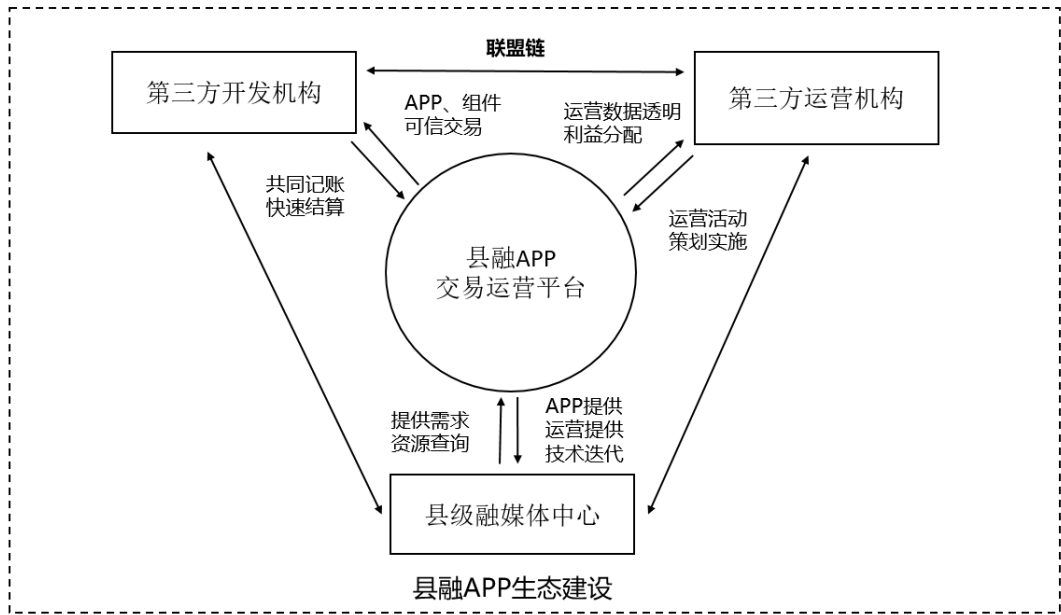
联盟链

第三方开发机构

第三方运营机构

APP、组件
可信交易

运营数据透明
利益分配

共同记账
快速结算

运营活动
策划实施

县融APP
交易运营平台

提供需求
资源查询

APP提供
运营提供
技术迭代

县级融媒体中心

县融APP生态建设